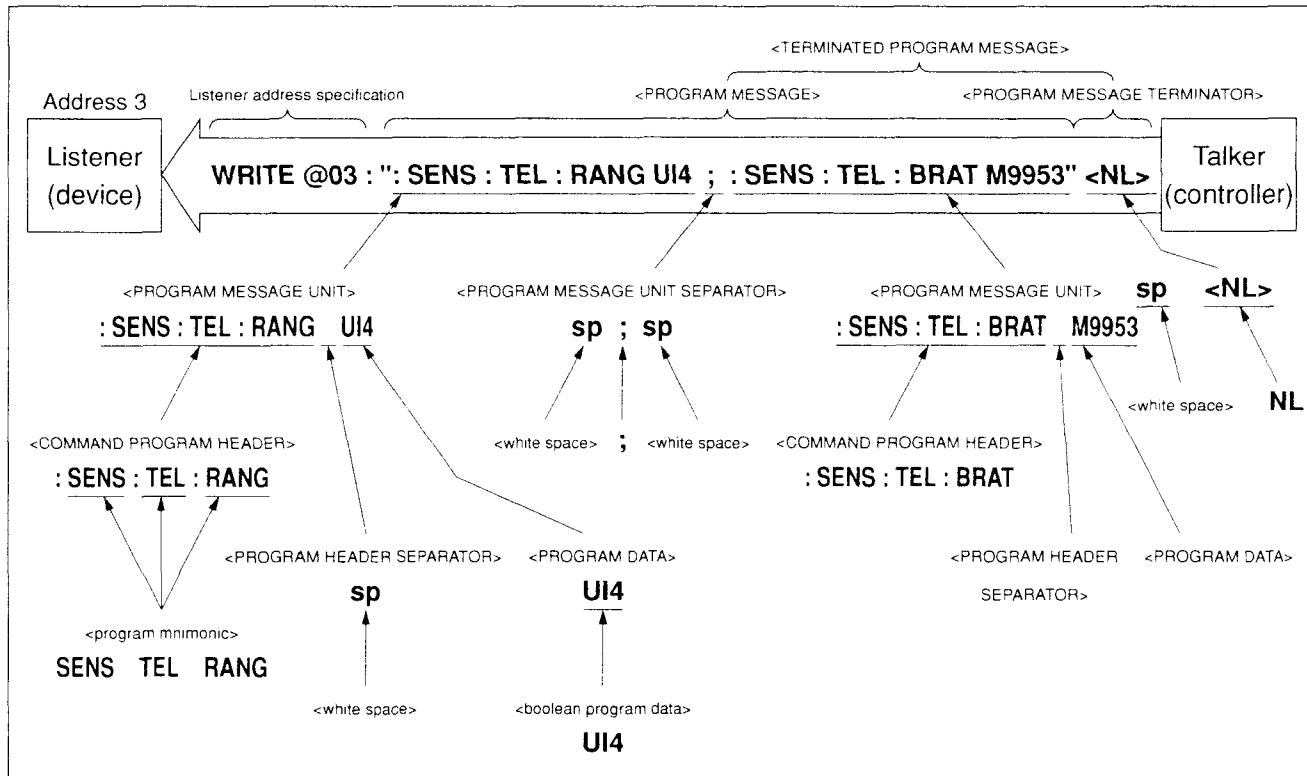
<TERMINATED PROGRAM MESSAGE>

Address 3

Listener address specification

<PROGRAM MESSAGE>

<PROGRAM MESSAGE TERMINATOR>

Listener (device)

WRITE @03 : ": SENS : TEL : RANG UI4 ; : SENS : TEL : BRAT M9953" <NL>

Talker (controller)

<PROGRAM MESSAGE UNIT>

: SENS : TEL : RANG UI4

<PROGRAM MESSAGE UNIT SEPARATOR>

sp ; sp

<PROGRAM MESSAGE UNIT>

: SENS : TEL : BRAT M9953

sp

<NL>

<white space> ; <white space>

<white space>

NL

<COMMAND PROGRAM HEADER>

: SENS : TEL : RANG

<COMMAND PROGRAM HEADER>

: SENS : TEL : BRAT

<PROGRAM HEADER SEPARATOR>

sp

<PROGRAM DATA>

UI4

<PROGRAM HEADER SEPARATOR>

<PROGRAM DATA>

<program mnimonic>

SENS TEL RANG

<white space>

<boolean program data>

UI4